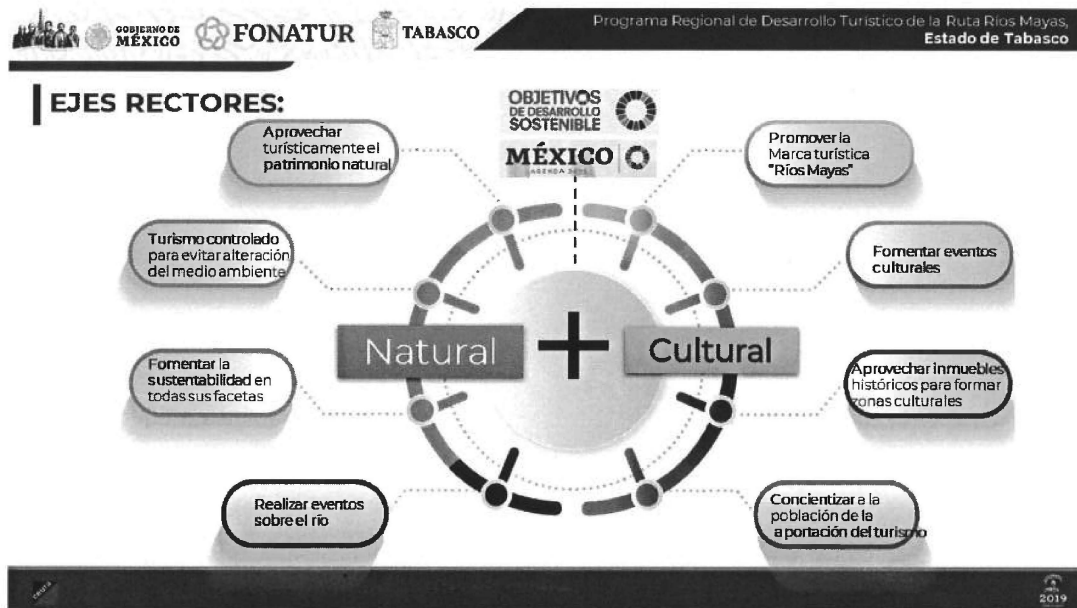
GOBIERNO DE MÉXICO FONATUR TABASCO

Programa Regional de Desarrollo Turístico de la Ruta Ríos Mayas, Estado de Tabasco

EJES RECTORES:

OBJETIVOS DE DESARROLLO SOSTENIBLE

MÉXICO AGENDA 2030

Aprovechar turísticamente el patrimonio natural

Turismo controlado para evitar alteración del medio ambiente

Fomentar la sustentabilidad en todas sus facetas

Realizar eventos sobre el río

Natural

Cultural

Promover la Marca turística "Ríos Mayas"

Fomentar eventos culturales

Aprovechar inmuebles históricos para formar zonas culturales

Concientizar a la población de la aportación del turismo

2019